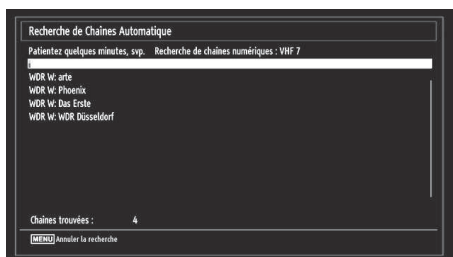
Recherche de Chaînes Automatique

Patientez quelques minutes, svp. Recherche de chaînes numériques : VHF 7

WDR W: arte
WDR W: Phoenix
WDR W: Das Erste
WDR W: WDR Düsseldorf

Chaînes trouvées : 4

MENU Annuler la recherche